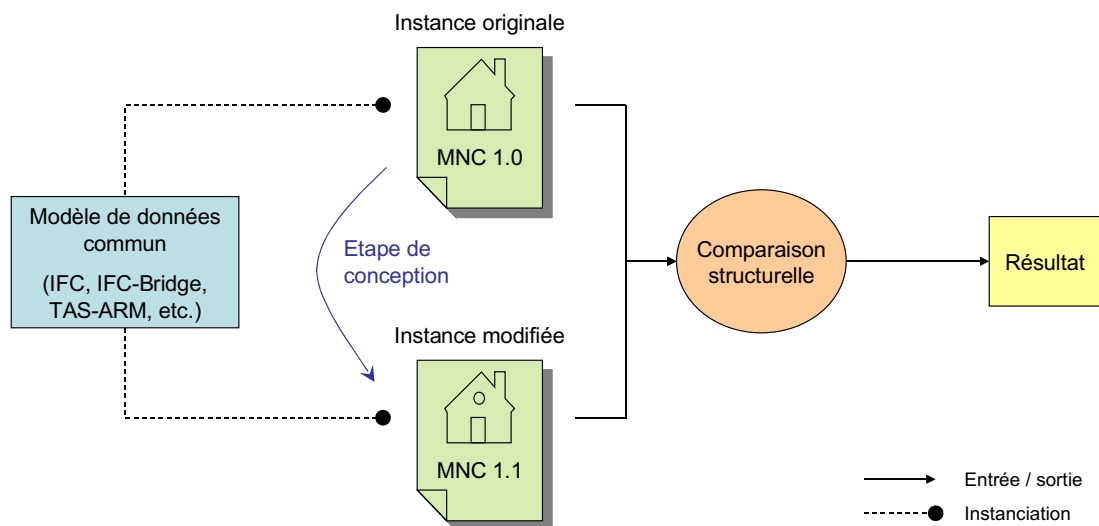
Instance originale

MNC 1.0

Modèle de données commun

(IFC, IFC-Bridge, TAS-ARM, etc.)

Etape de conception

Comparaison structurelle

Résultat

Instance modifiée

MNC 1.1

Entrée / sortie

Instanciation